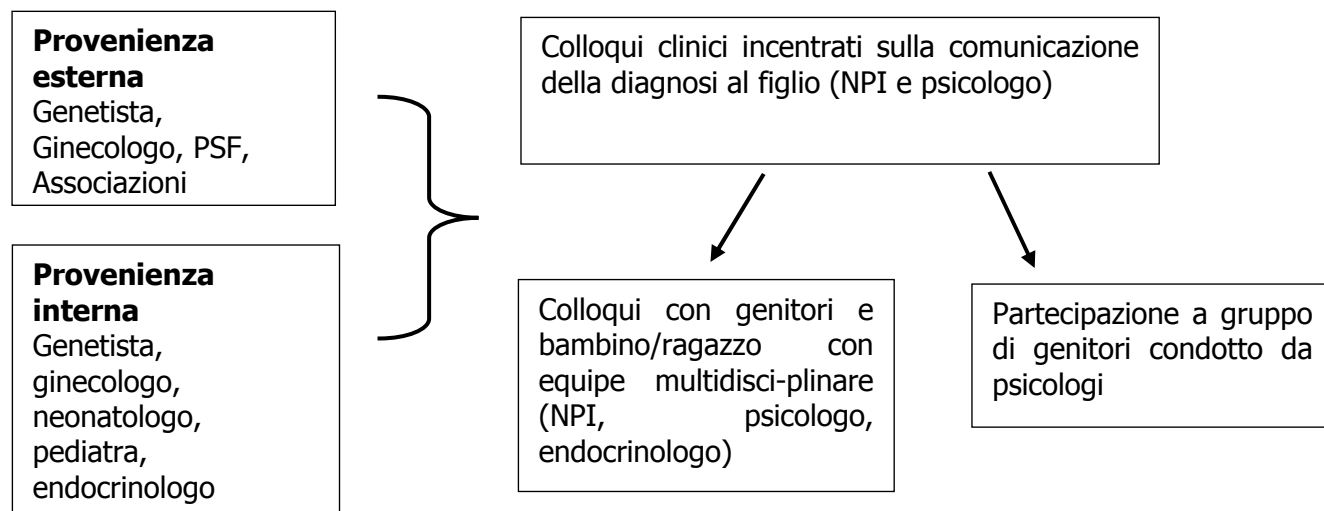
**Provenienza esterna**
Genetista, Ginecologo, PSF, Associazioni

**Provenienza interna**
Genetista, ginecologo, neonatologo, pediatra, endocrinologo

Colloqui clinici incentrati sulla comunicazione della diagnosi al figlio (NPI e psicologo)

Colloqui con genitori e bambino/ragazzo con equipe multidisci-plinare (NPI, psicologo, endocrinologo)

Partecipazione a gruppo di genitori condotto da psicologi